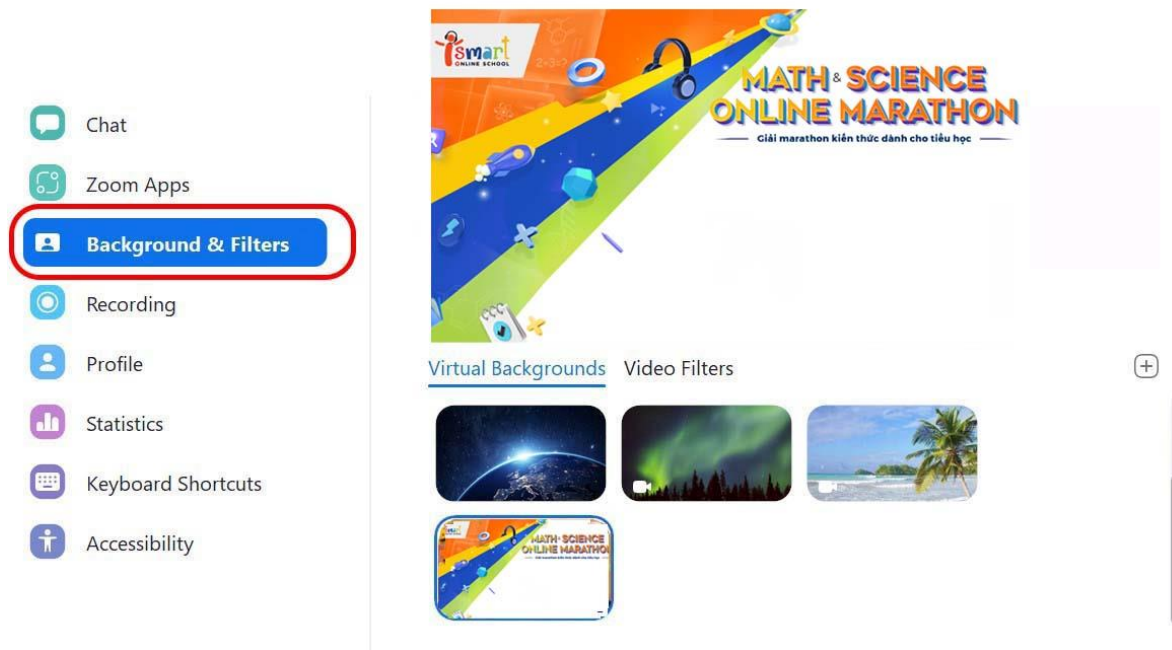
Chat
Zoom Apps
Background & Filters
Recording
Profile
Statistics
Keyboard Shortcuts
Accessibility

ismart ONLINE SCHOOL

MATH & SCIENCE ONLINE MARATHON
Giải marathon kiến thức dành cho tiểu học

Virtual Backgrounds Video Filters

MATH & SCIENCE ONLINE MARATHON